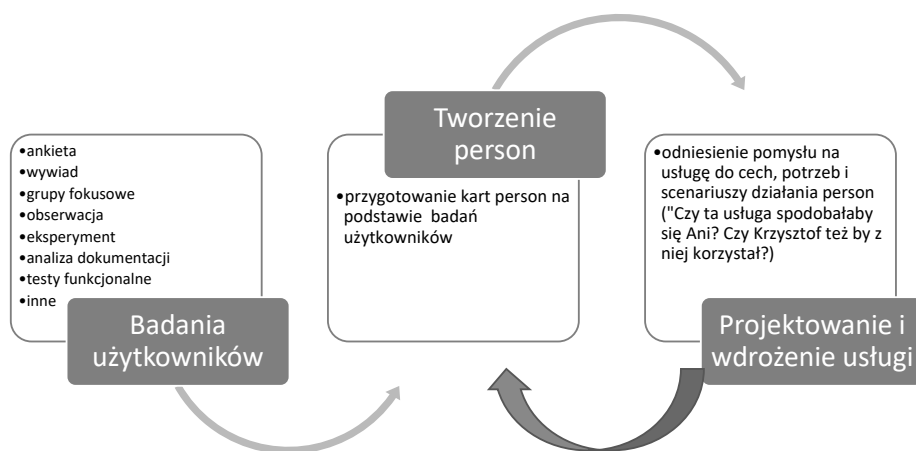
•ankieta
•wywiad
•grupy fokusowe
•obserwacja
•eksperyment
•analiza dokumentacji
•testy funkcjonalne
•inne

Badania użytkowników

Tworzenie person

•przygotowanie kart person na podstawie badań użytkowników

•odniesienie pomysłu na usługę do cech, potrzeb i scenariuszy działania person ("Czy ta usługa spodobałaby się Ani? Czy Krzysztof też by z niej korzystał?)

Projektowanie i wdrożenie usługi